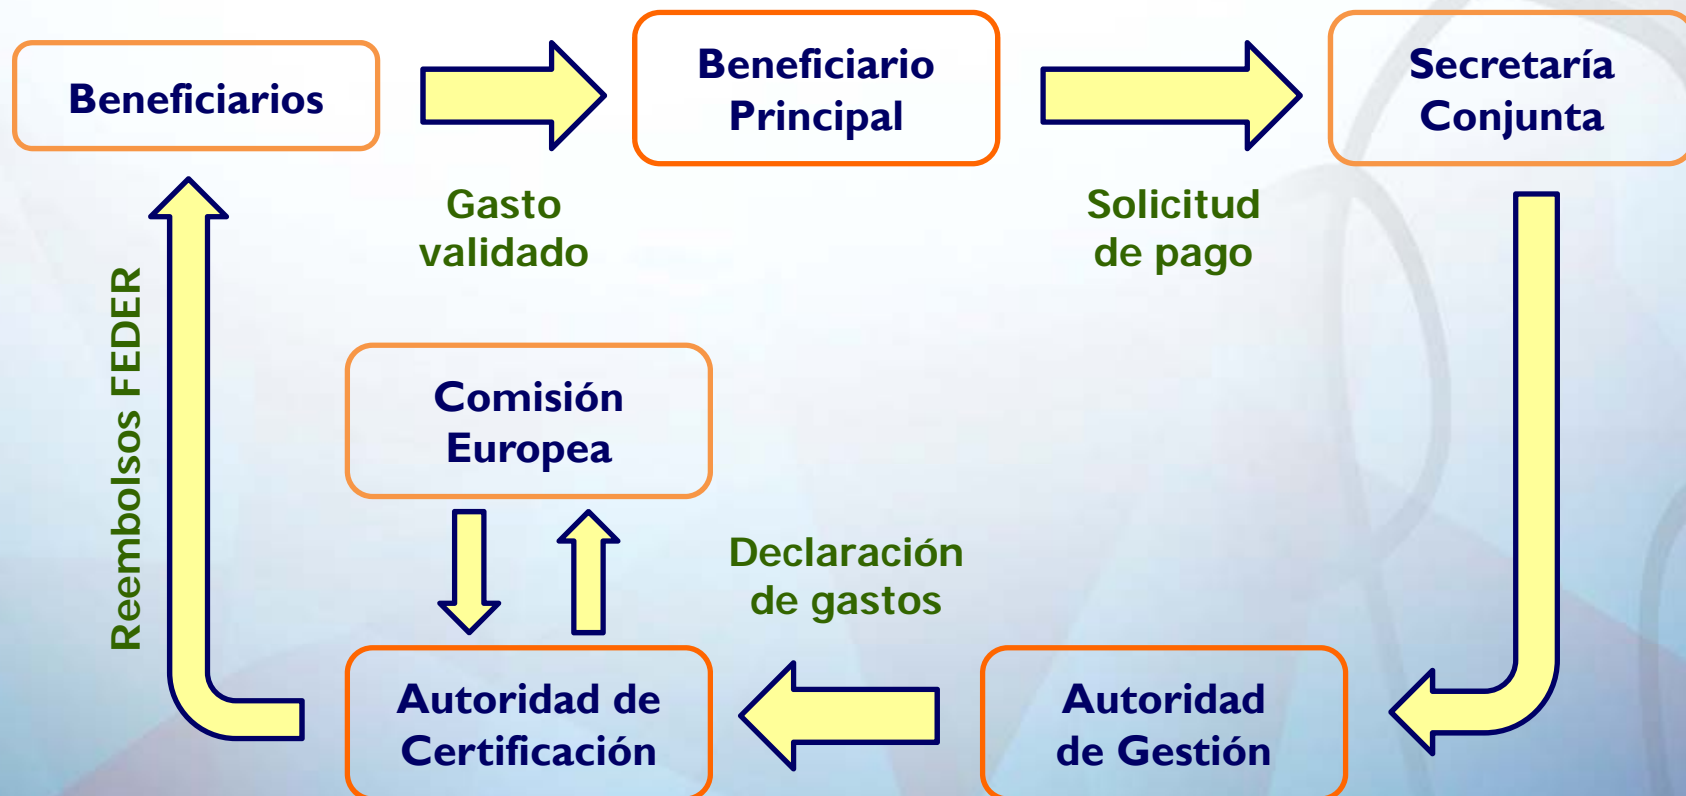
Beneficiarios

Beneficiario Principal

Secretaría Conjunta

Gasto validado

Solicitud de pago

Reembolsos FEDER

Comisión Europea

Declaración de gastos

Autoridad de Certificación

Autoridad de Gestión